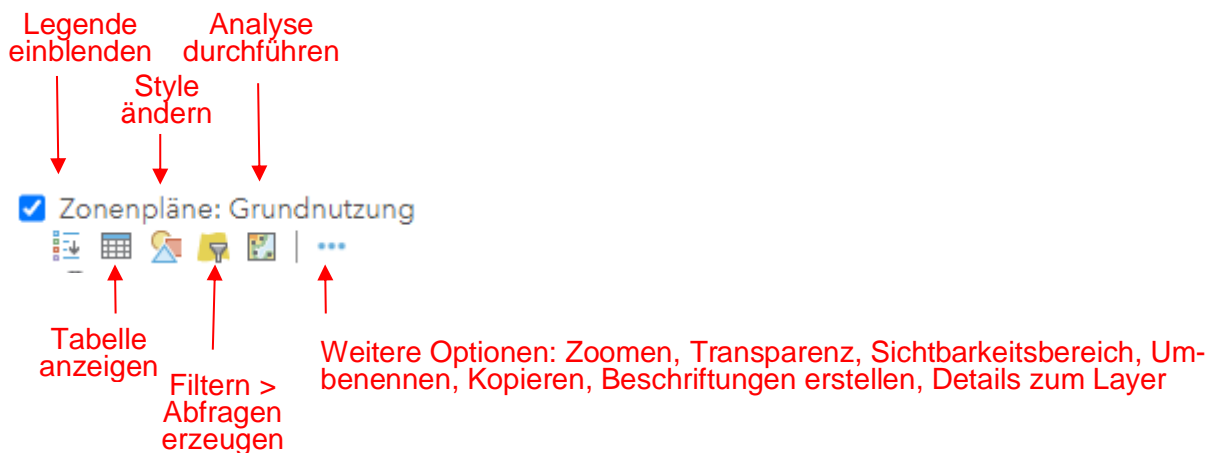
Legende einblenden

Style ändern

Analyse durchführen

Zonenpläne: Grundnutzung

Tabelle anzeigen

Filtern > Abfragen erzeugen

Weitere Optionen: Zoomen, Transparenz, Sichtbarkeitsbereich, Umbenennen, Kopieren, Beschriftungen erstellen, Details zum Layer